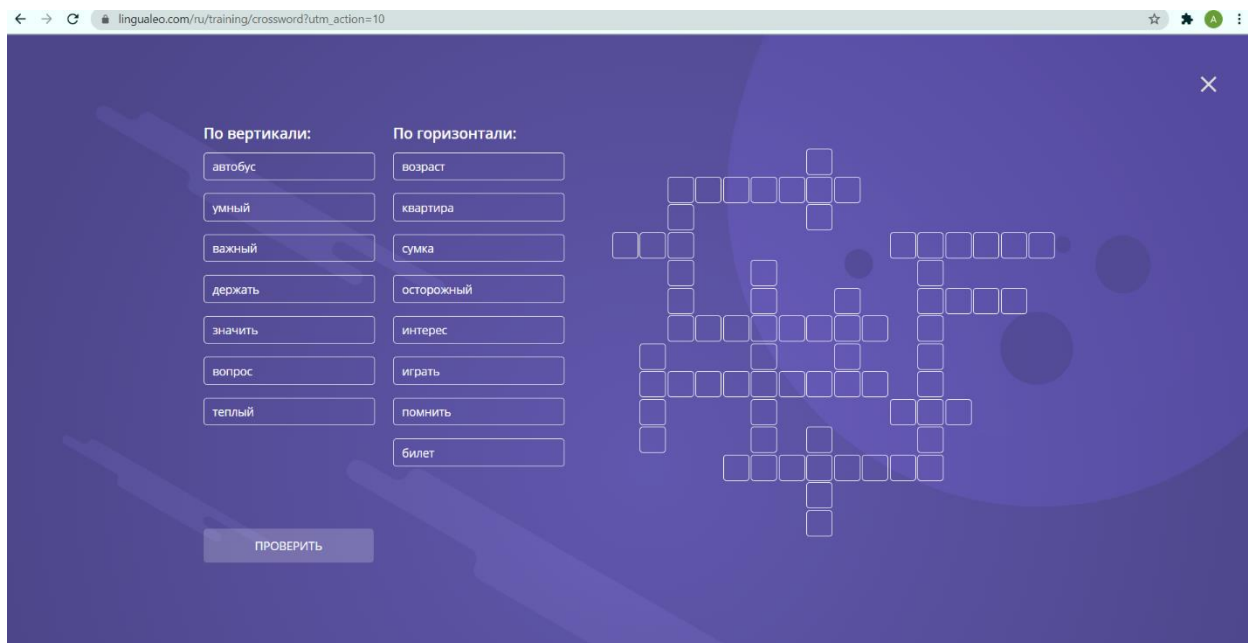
lingualeo.com/ru/training/crossword?utm_action=10

A

×

По вертикали:

автобус

умный

важный

держать

значить

вопрос

теплый

По горизонтали:

возраст

квартира

сумка

осторожный

интерес

играть

помнить

билет

ПРОВЕРИТЬ